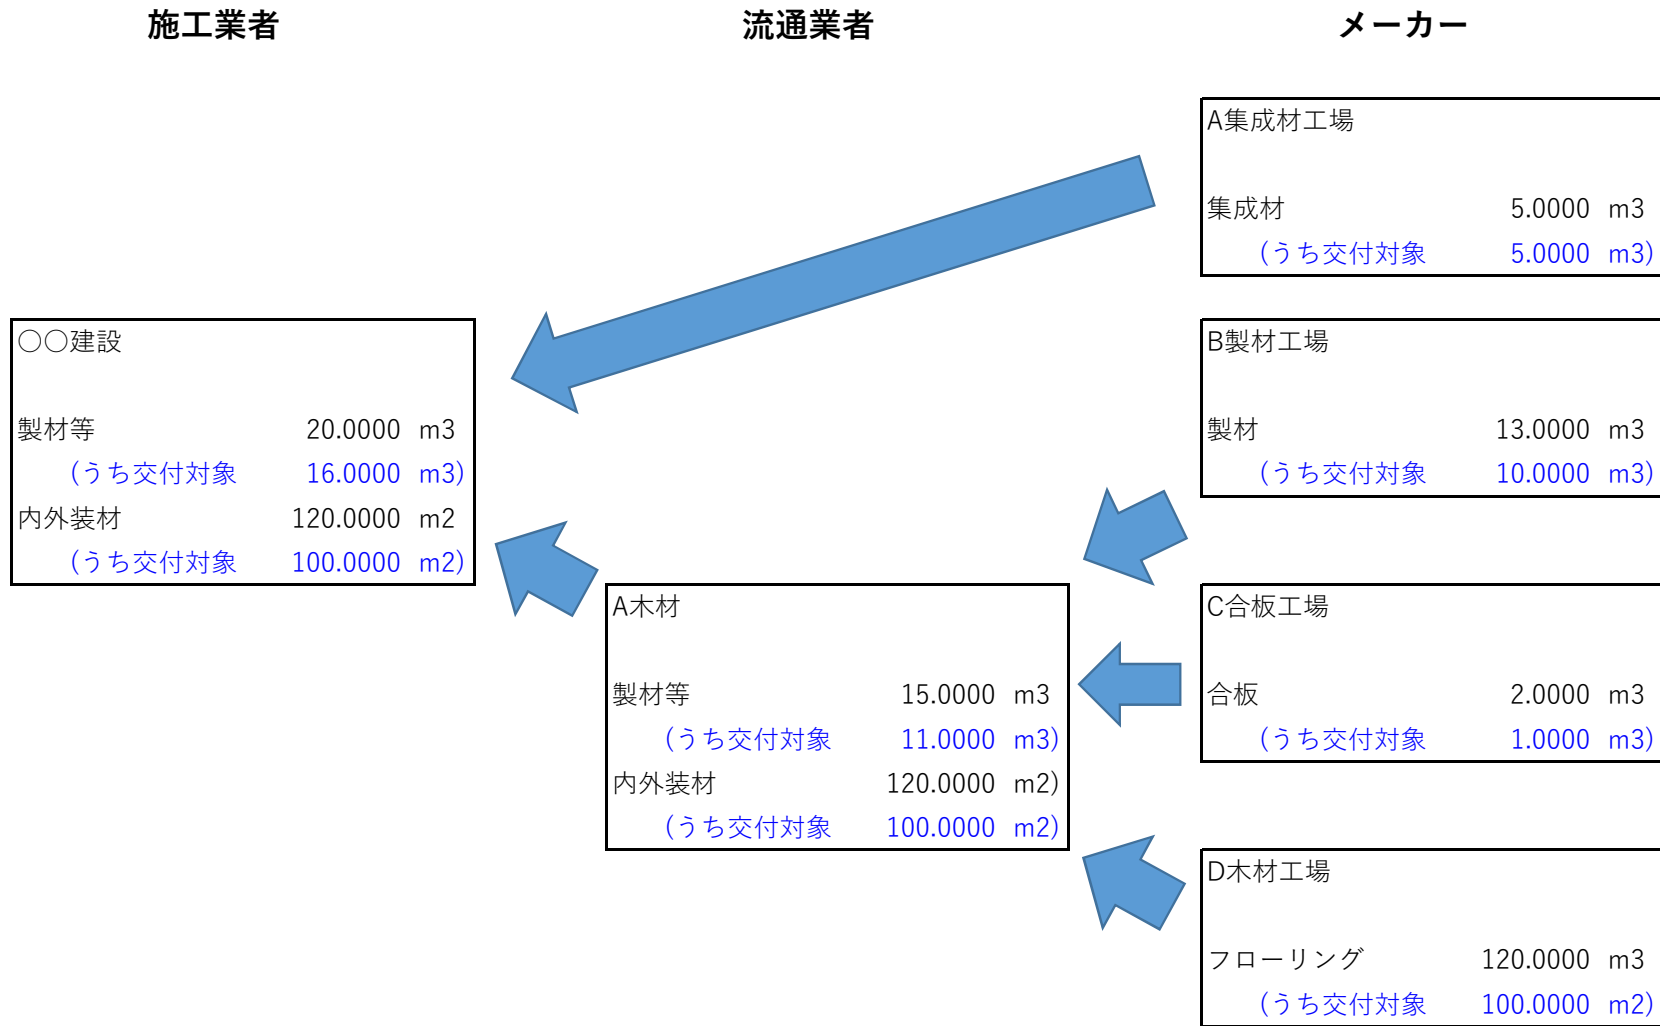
施工業者

流通業者

メーカー

A集成材工場

集成材 5.0000 m3
（うち交付対象 5.0000 m3）

○○建設

製材等 20.0000 m3
（うち交付対象 16.0000 m3）
内外装材 120.0000 m2
（うち交付対象 100.0000 m2）

B製材工場

製材 13.0000 m3
（うち交付対象 10.0000 m3）

A木材

製材等 15.0000 m3
（うち交付対象 11.0000 m3）
内外装材 120.0000 m2）
（うち交付対象 100.0000 m2）

C合板工場

合板 2.0000 m3
（うち交付対象 1.0000 m3）

D木材工場

フローリング 120.0000 m3
（うち交付対象 100.0000 m2）